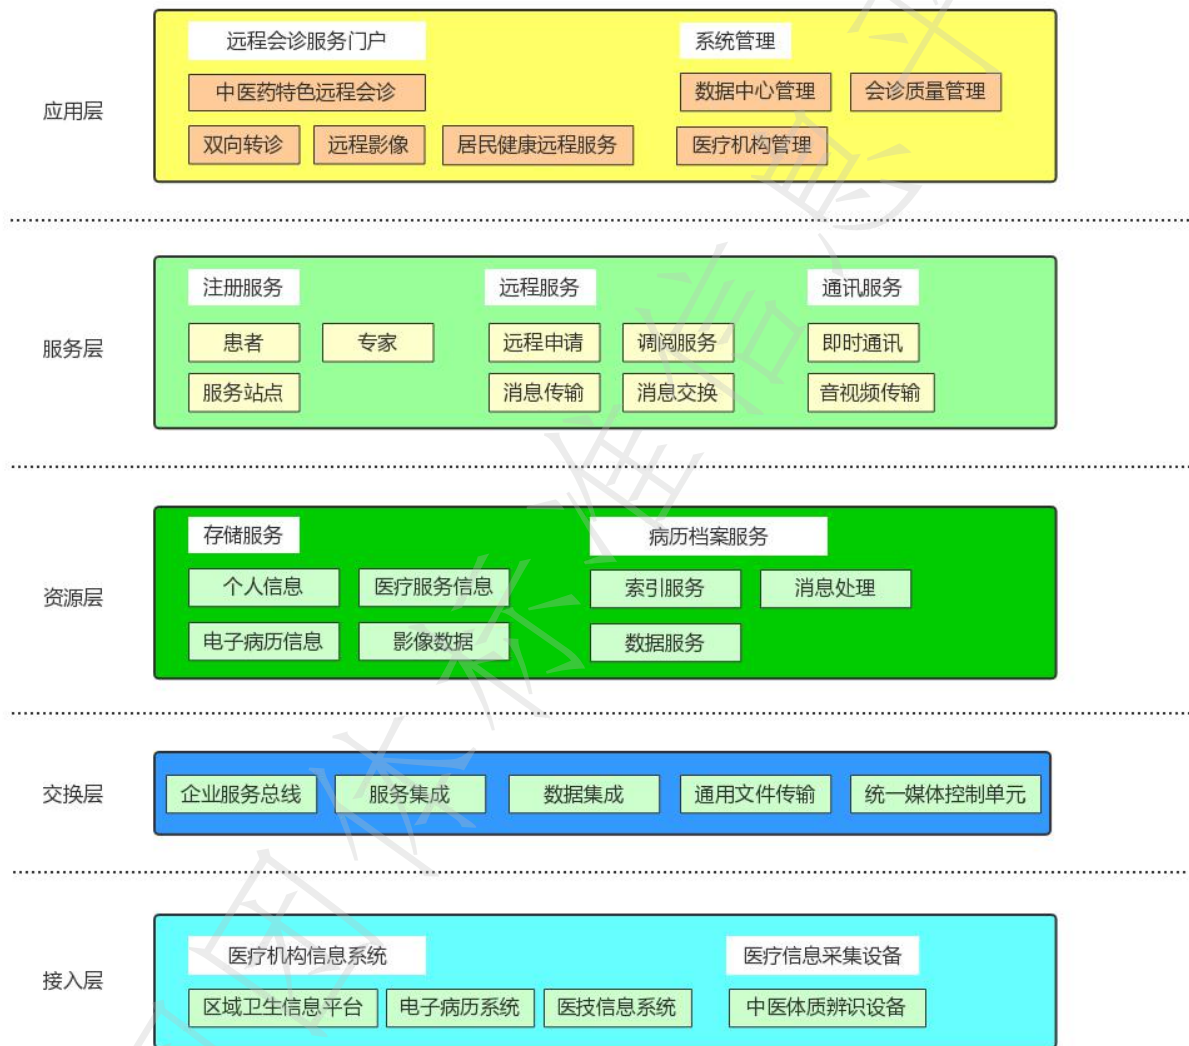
应用层

远程会诊服务门户
中医药特色远程会诊
双向转诊
远程影像
居民健康远程服务

系统管理
数据中心管理
会诊质量管理
医疗机构管理

服务层

注册服务
患者
专家
服务站点

远程服务
远程申请
调阅服务
消息传输
消息交换

通讯服务
即时通讯
音视频传输

资源层

存储服务
个人信息
医疗服务信息
电子病历信息
影像数据

病历档案服务
索引服务
消息处理
数据服务

交换层

企业服务总线
服务集成
数据集成
通用文件传输
统一媒体控制单元

接入层

医疗机构信息系统
区域卫生信息平台
电子病历系统
医技信息系统

医疗信息采集设备
中医体质辨识设备